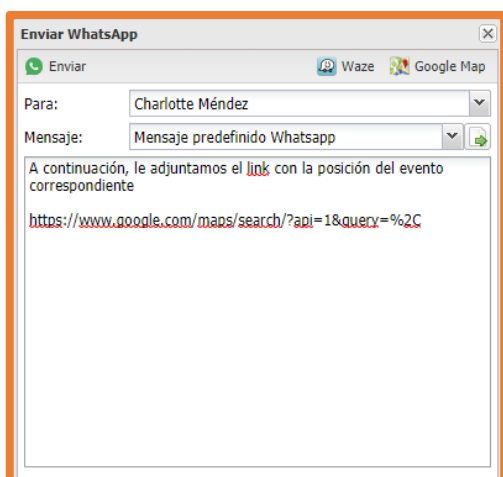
Enviar WhatsApp

Enviar

Waze

Google Map

Para:

Charlotte Méndez

Mensaje:

Mensaje predefinido Whatsapp

A continuación, le adjuntamos el link con la posición del evento correspondiente

https://www.google.com/maps/search/?api=1&query=%2C